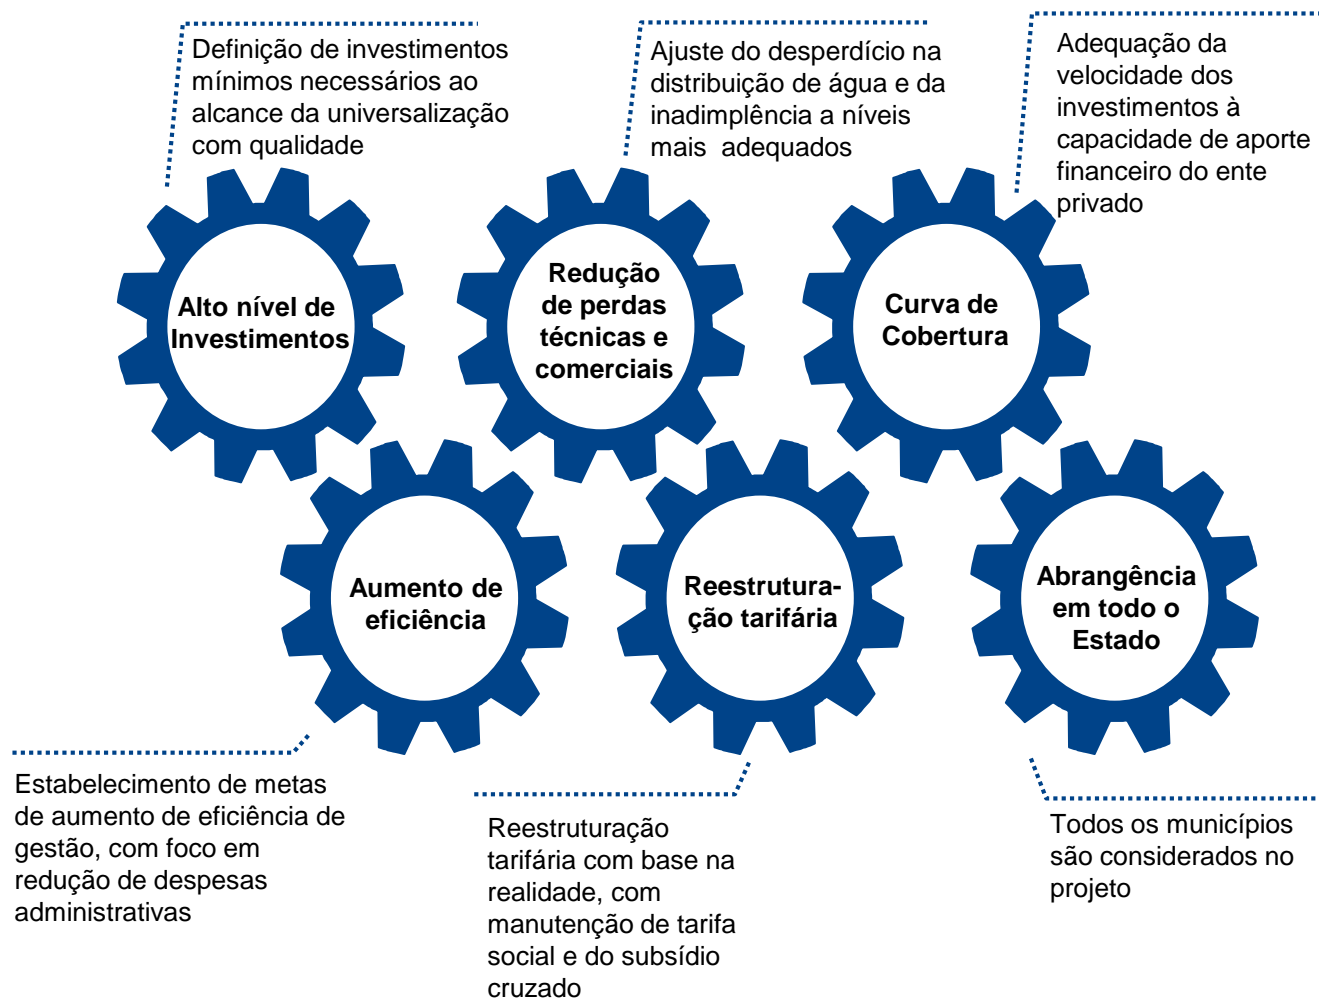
Definição de investimentos mínimos necessários ao alcance da universalização com qualidade

Ajuste do desperdício na distribuição de água e da inadimplência a níveis mais adequados

Adequação da velocidade dos investimentos à capacidade de aporte financeiro do ente privado

Alto nível de Investimentos

Redução de perdas técnicas e comerciais

Curva de Cobertura

Aumento de eficiência

Reestruturação tarifária

Abrangência em todo o Estado

Estabelecimento de metas de aumento de eficiência de gestão, com foco em redução de despesas administrativas

Reestruturação tarifária com base na realidade, com manutenção de tarifa social e do subsídio cruzado

Todos os municípios são considerados no projeto